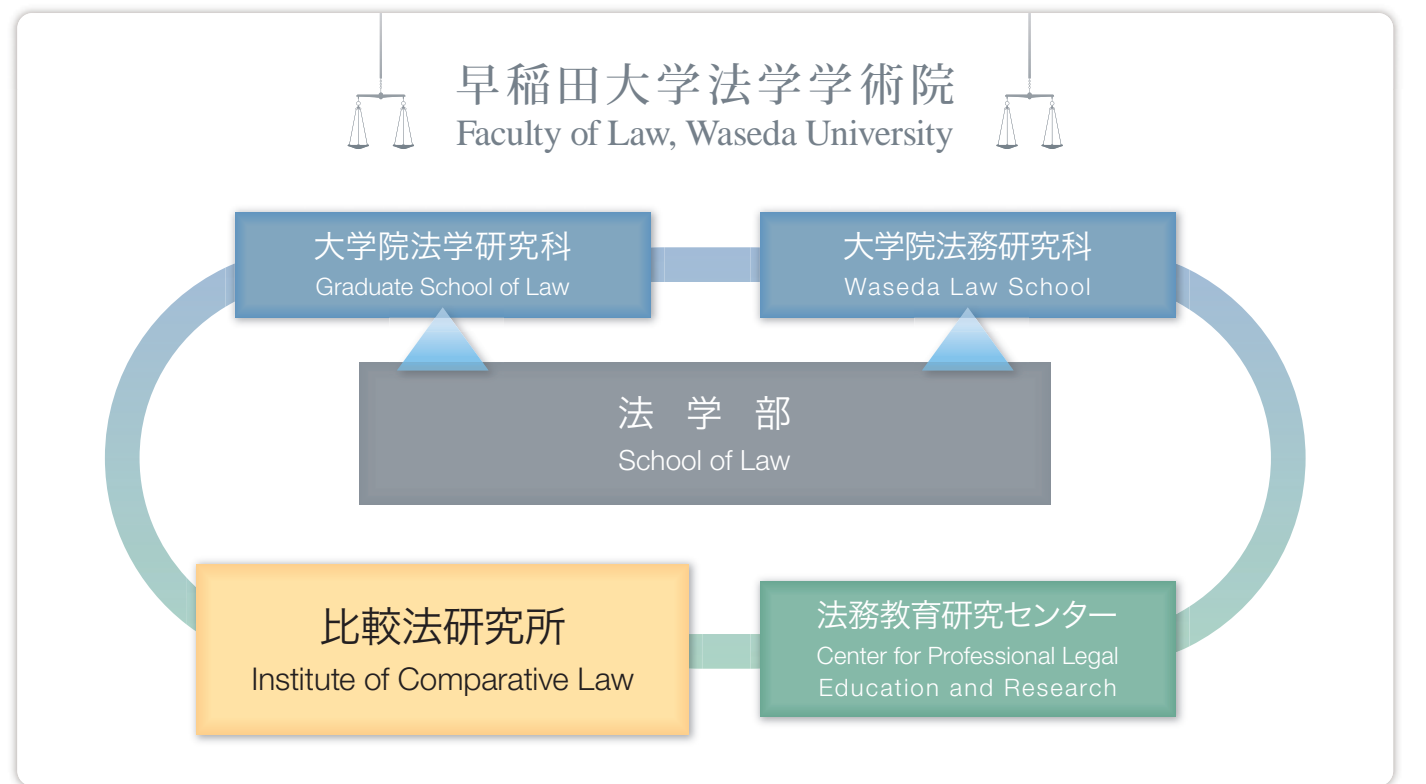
早稲田大学法学学術院
Faculty of Law, Waseda University

大学院法学研究科
Graduate School of Law

大学院法務研究科
Waseda Law School

法 学 部
School of Law

比較法研究所
Institute of Comparative Law

法務教育研究センター
Center for Professional Legal Education and Research